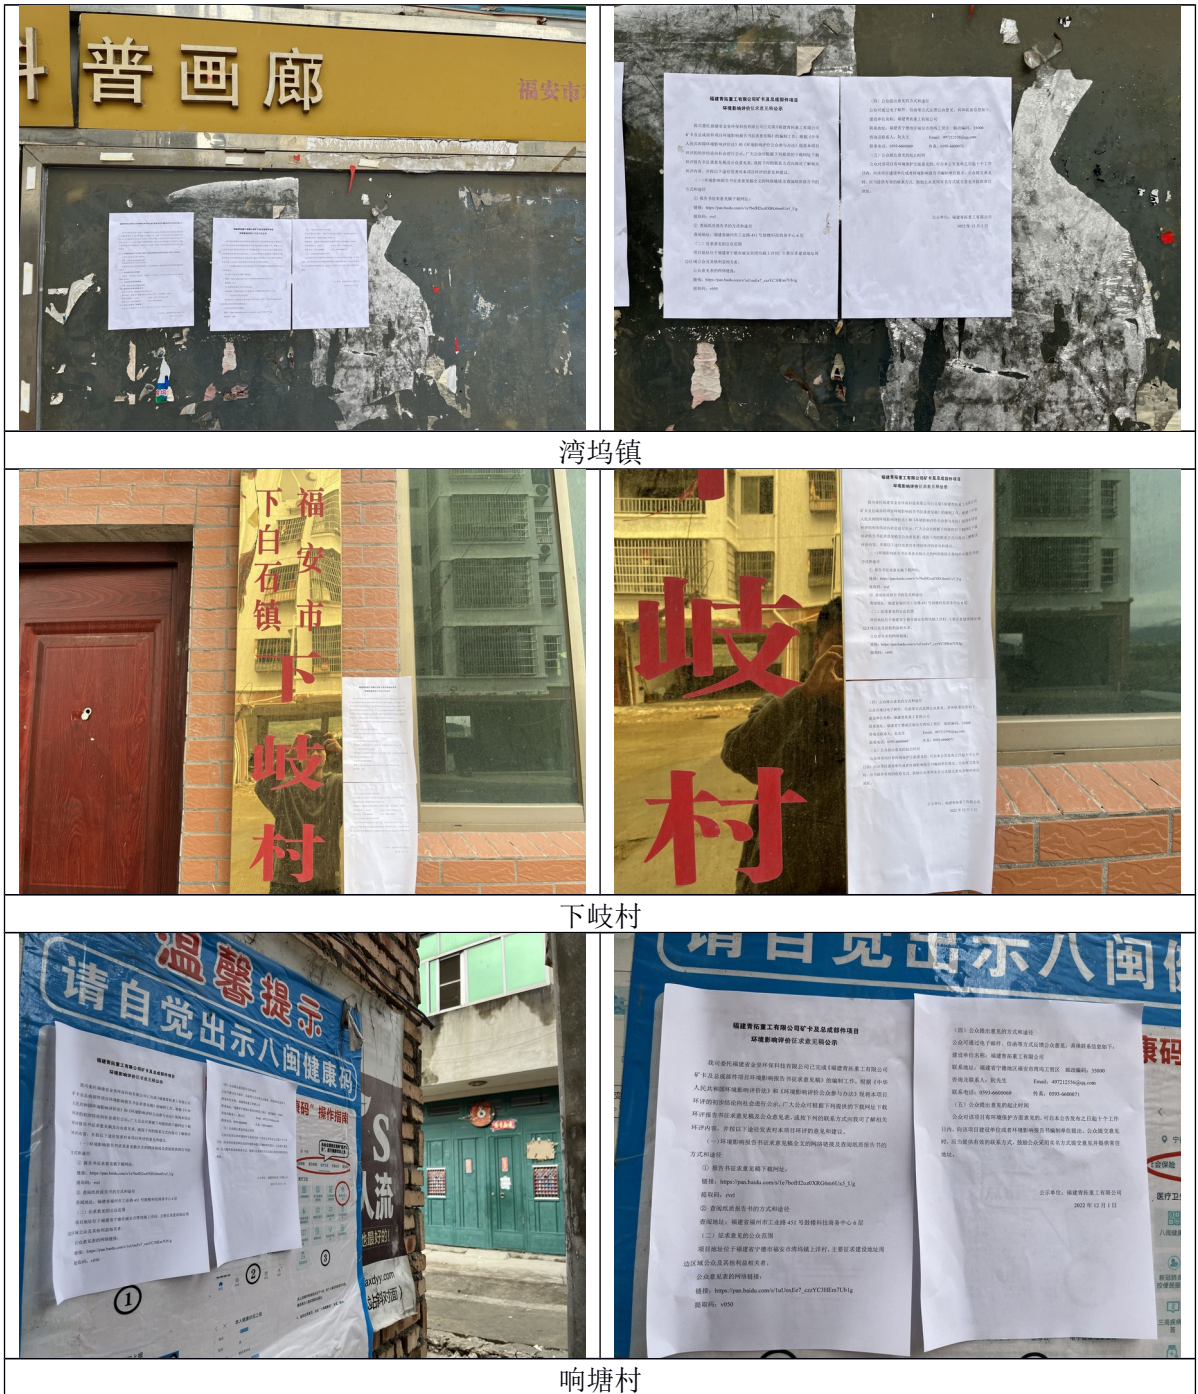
科普画廊
福安市

福建青拓重工有限公司矿卡及总成部件项目
环境影响评价征求意见稿公示

湾坞镇

福安市下白石镇下岐村

岐村

下岐村

温馨提示
请自觉出示八闽健康码
"操作指南"

福建青拓重工有限公司矿卡及总成部件项目
环境影响评价征求意见稿公示

我司委托福建省金皇环保科技有限公司已完成《福建青拓重工有限公司矿卡及总成部件项目环境影响报告书征求意见稿》的编制工作。根据《中华人民共和国环境影响评价法》和《环境影响评价公众参与办法》按相关项目环评的初步结论向社会进行公示，广大公众可根据下列提供的下载网址下载环评报告书征求意见稿及公众意见表，或按下列的联系方式向我单位了解相关环评内容，并按以下途径发表对本项目环评的意见和建议。
（一）环境影响报告书征求意见稿全文的网络链接及查阅纸质报告书的方式和途径
① 报告书征求意见稿下载网址：
链接：https://pan.baidu.com/s/1e7bedEEcu6XRGfm6Ux5_Ug
提取码：evel
② 查阅纸质报告书的方式和途径
查阅地址：福建省福州市工业路451号海峡科技服务中心6层
（二）征求意见的公众范围
项目地址位于福建省宁德市福安市湾坞镇上洋村，主要征求意见范围为周边区域公众及其他利益相关者。
公众意见表的网络链接：
链接：https://pan.baidu.com/s/1uUmEr7_czzYC3HEm7Lh1g
提取码：v050

（四）公众提出意见的方式和途径
公众可通过电子邮件、信函等方式反馈公众意见，具体联系信息如下：
建设单位名称：福建青拓重工有限公司
联系地址：福建省宁德市福安市湾坞工业区 邮政编码：35000
咨询及联系人：刘先生　　Email：497212556@qq.com
联系电话：0593-6660000　　传真：0593-6660071
（五）公众提出意见的起止时间
公众可通过首页环境保护方面意见，可自本公告发布之日起十个工作日内，向该项目建设单位或者环境影响报告书编制单位提出。公众提交意见时，应当提供有效的联系方式，鼓励公众采用实名方式提交意见并提供常住地址。

公示单位：福建青拓重工有限公司
2022年12月1日

健康码
医疗卫生
响塘村